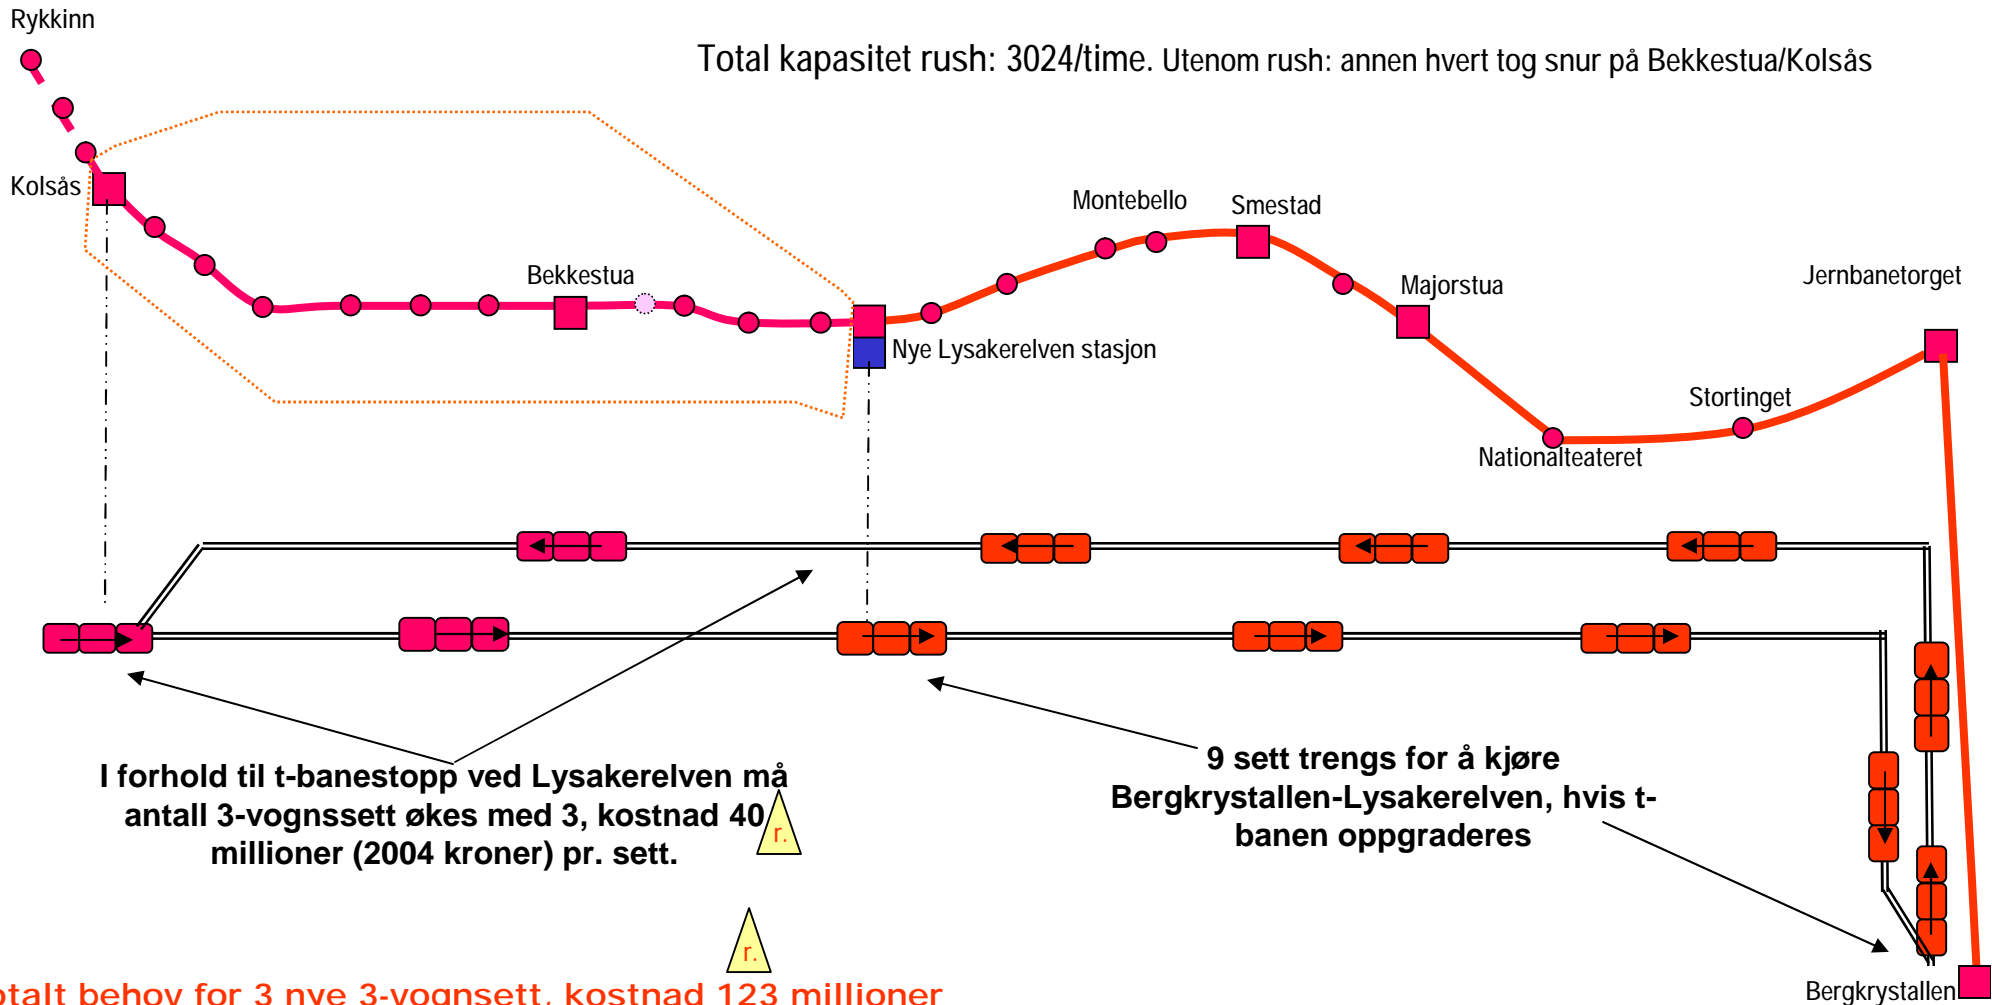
Rykkinn

Total kapasitet rush: 3024/time. Utenom rush: annen hvert tog snur på Bekkestua/Kolsås

Kolsås

Montebello

Smestad

Bekkestua

Majorstua

Jernbanetorget

Nye Lysakerelven stasjon

Stortinget

Nationalteateret

I forhold til t-banestopp ved Lysakerelven må antall 3-vognssett økes med 3, kostnad 40 millioner (2004 kroner) pr. sett.

r.

9 sett trengs for å kjøre Bergkrystallen-Lysakerelven, hvis t-banen oppgraderes

r.

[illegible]talt behov for 3 nye 3-vognsett, kostnad 123 millioner

Bergkrystallen